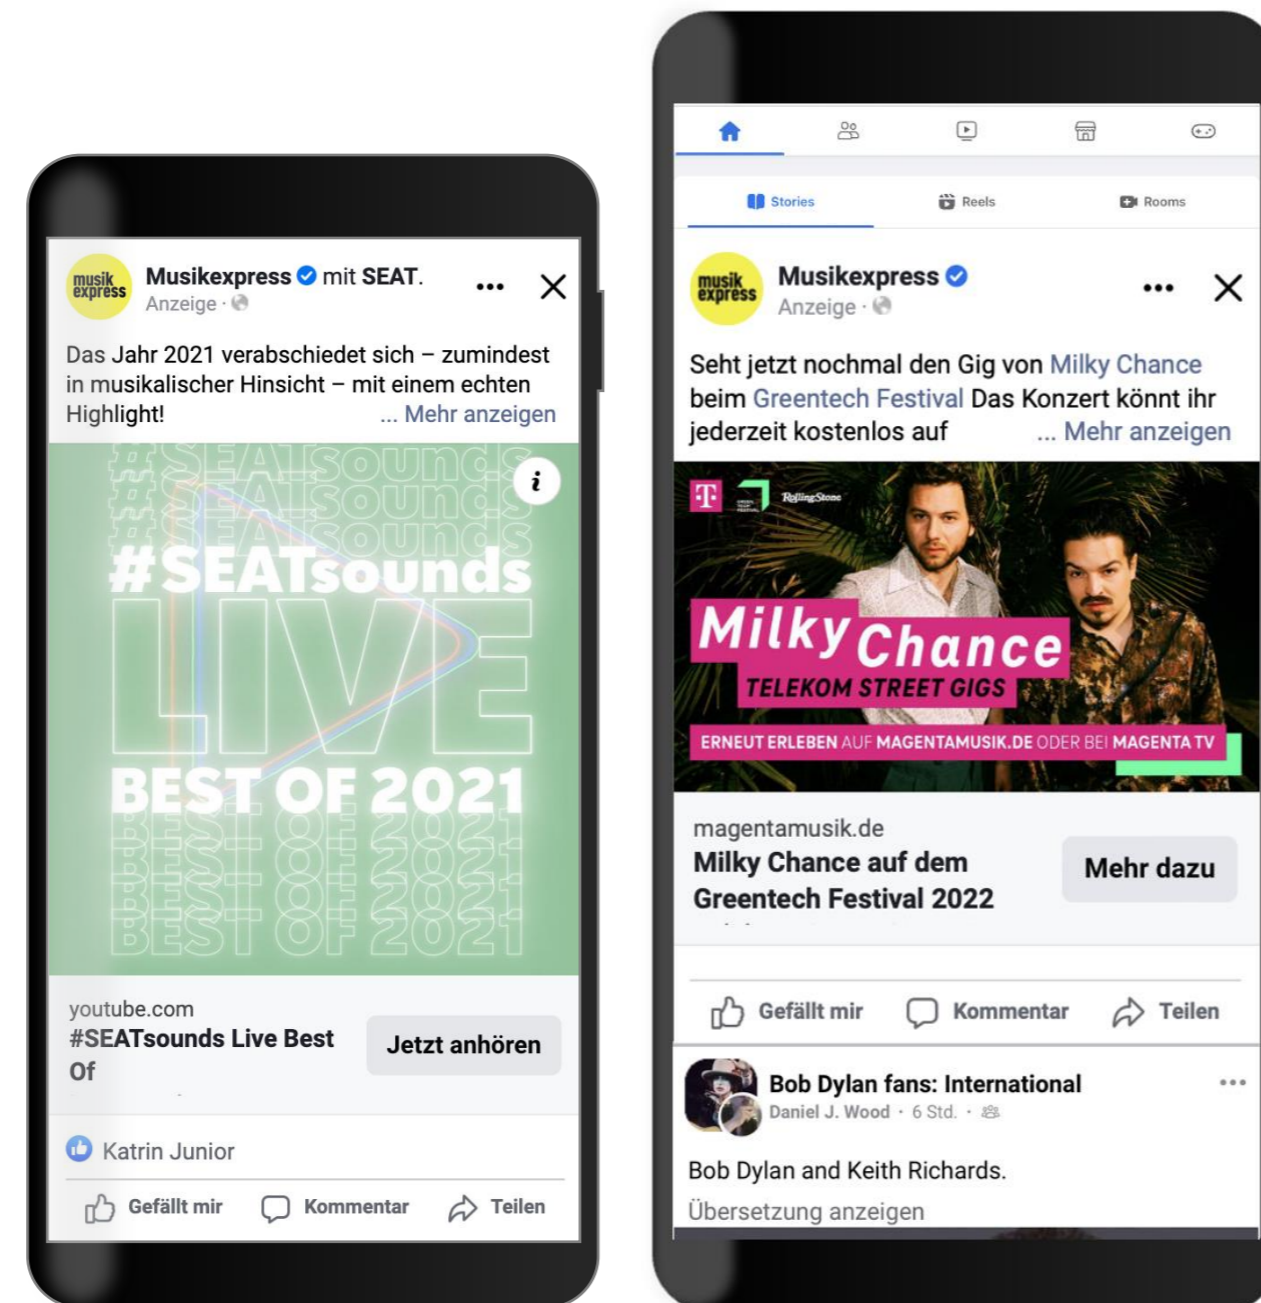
musik express
Musikexpress mit SEAT.
Anzeige ·
Das Jahr 2021 verabschiedet sich – zumindest in musikalischer Hinsicht – mit einem echten Highlight! ... Mehr anzeigen

#SEATsounds
#SEATsounds
#SEATsounds
#SEATsounds
LIVE
BEST OF 2021
BEST OF 2021
BEST OF 2021
BEST OF 2021

youtube.com
#SEATsounds Live Best Of
Jetzt anhören

Katrin Junior
Gefällt mir Kommentar Teilen

Stories Reels Rooms

musik express
Musikexpress
Anzeige ·
Seht jetzt nochmal den Gig von Milky Chance beim Greentech Festival Das Konzert könnt ihr jederzeit kostenlos auf ... Mehr anzeigen

T RollingStone
Milky Chance
TELEKOM STREET GIGS
ERNEUT ERLEBEN AUF MAGENTAMUSIK.DE ODER BEI MAGENTA TV

magentamusik.de
Milky Chance auf dem Greentech Festival 2022
Mehr dazu

Gefällt mir Kommentar Teilen

Bob Dylan fans: International
Daniel J. Wood · 6 Std. ·
Bob Dylan and Keith Richards.
Übersetzung anzeigen